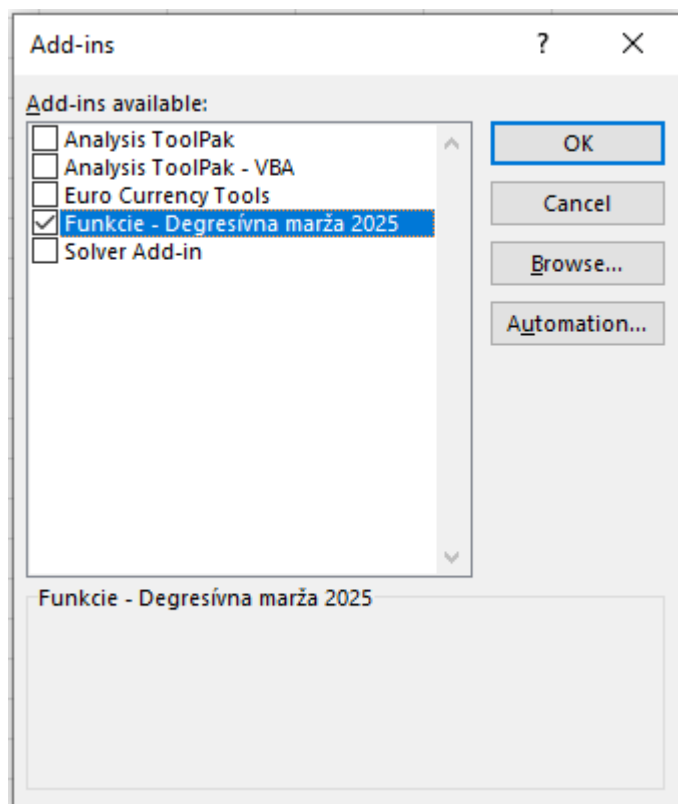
Add-ins

?

×

Add-ins available:

Analysis ToolPak
Analysis ToolPak - VBA
Euro Currency Tools
Funkcie - Degresívna marža 2025
Solver Add-in

OK

Cancel

Browse...

Automation...

Funkcie - Degresívna marža 2025